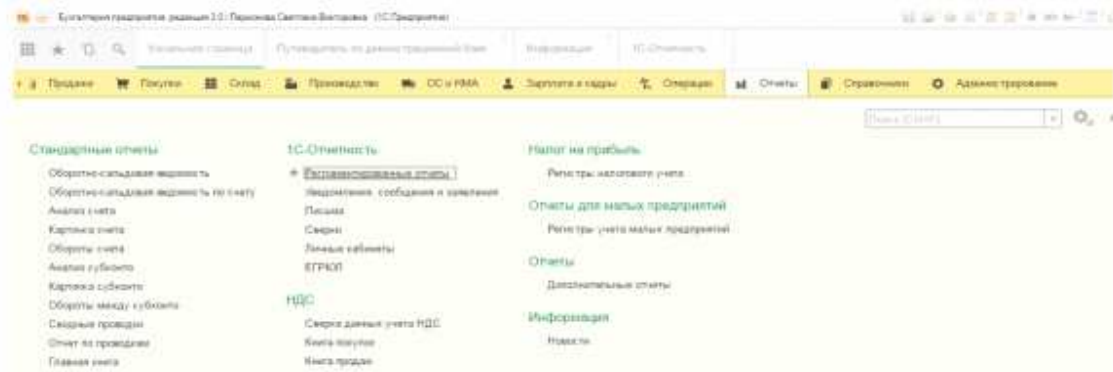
Бухгалтерия предприятия, редакция 3.0 / Персонова Светлана Викторовна (1С:Предприятие)

Начальная страница | Путеводитель по демо-предприятию базе | Информация | 1С-Отчетность

Продажи | Покупки | Склад | Производство | ОС и НМА | Зарплата и кадры | Операции | Отчеты | Справочники | Администрирование

Поиск (Ctrl+F)

Стандартные отчеты
Оборотно-сальдовая ведомость
Оборотно-сальдовая ведомость по счету
Анализ счета
Карточка счета
Обороты счета
Анализ субконто
Карточка субконто
Обороты между субконто
Сводные проводки
Отчет по проводкам
Главная книга

1С-Отчетность
Регламентированные отчеты
Уведомления, сообщения и заявления
Письма
Сверки
Личные кабинеты
ЕГРЮЛ

НДС
Сверка данных учета НДС
Книга покупок
Книга продаж

Налог на прибыль
Регистры налогового учета

Отчеты для малых предприятий
Регистры учета малых предприятий

Отчеты
Дополнительные отчеты

Информация
Новости